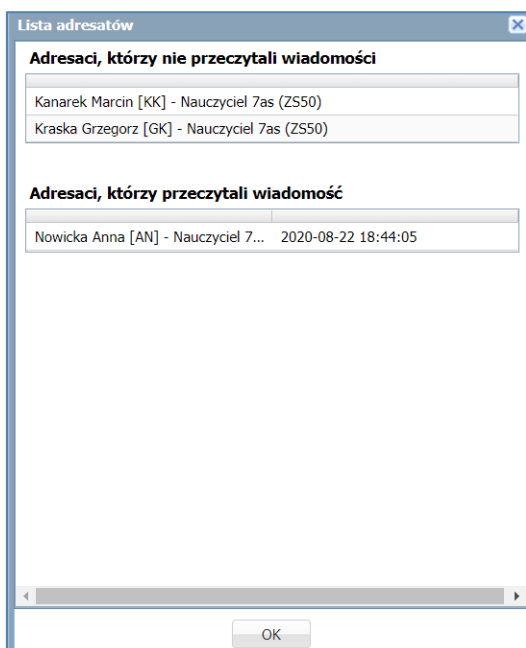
Lista adresatów

Adresaci, którzy nie przeczytali wiadomości

Kanarek Marcin [KK] - Nauczyciel 7as (ZS50)
Kraska Grzegorz [GK] - Nauczyciel 7as (ZS50)

Adresaci, którzy przeczytali wiadomość

| | |
|---|---|
| Nowicka Anna [AN] - Nauczyciel 7... | 2020-08-22 18:44:05 |

OK